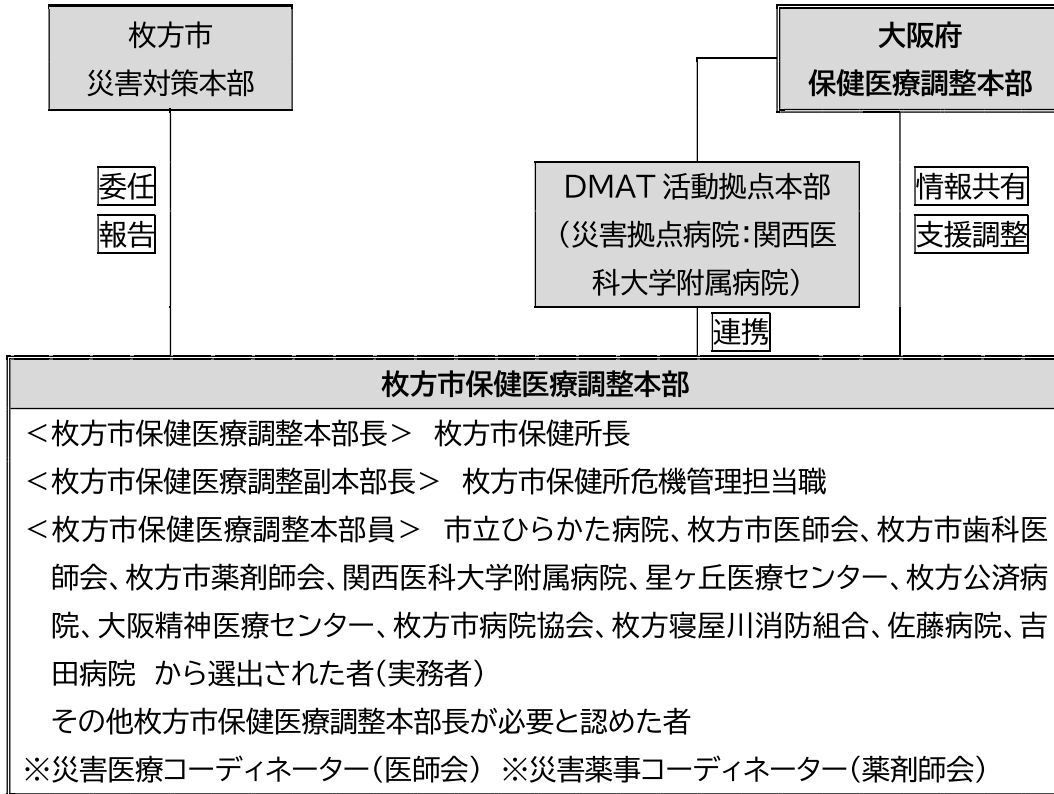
枚方市
災害対策本部

大阪府
保健医療調整本部

委任
報告

DMAT 活動拠点本部
（災害拠点病院：関西医科大学附属病院）

情報共有
支援調整

連携

枚方市保健医療調整本部

＜枚方市保健医療調整本部長＞　枚方市保健所長

＜枚方市保健医療調整副本部長＞　枚方市保健所危機管理担当職

＜枚方市保健医療調整本部員＞　市立ひらかた病院、枚方市医師会、枚方市歯科医師会、枚方市薬剤師会、関西医科大学附属病院、星ヶ丘医療センター、枚方公済病院、大阪精神医療センター、枚方市病院協会、枚方寝屋川消防組合、佐藤病院、吉田病院　から選出された者（実務者）

その他枚方市保健医療調整本部長が必要と認めた者

※災害医療コーディネーター（医師会）　※災害薬事コーディネーター（薬剤師会）